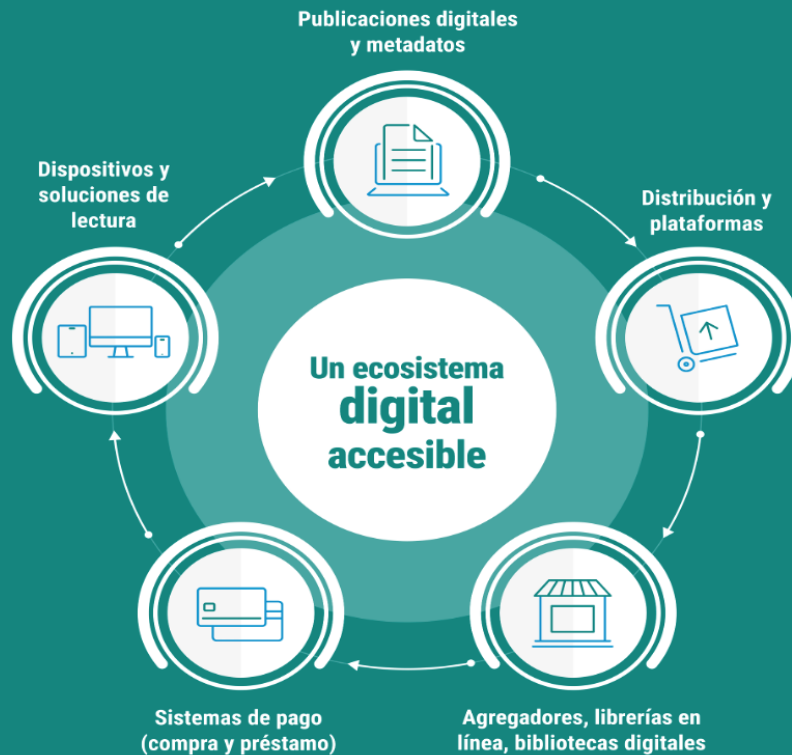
Publicaciones digitales y metadatos

Distribución y plataformas

Agregadores, librerías en línea, bibliotecas digitales

Sistemas de pago (compra y préstamo)

Dispositivos y soluciones de lectura

Un ecosistema digital accesible